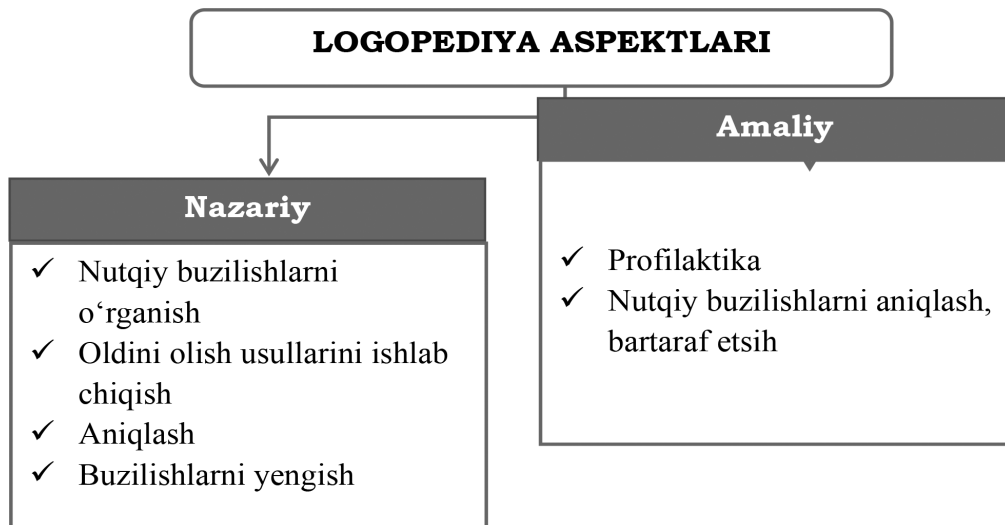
LOGOPEDIYA ASPEKTLARI

Nazariy

✓ Nutqiy buzilishlarni o‘rganish
✓ Oldini olish usullarini ishlab chiqish
✓ Aniqlash
✓ Buzilishlarni yengish

Amaliy

✓ Profilaktika
✓ Nutqiy buzilishlarni aniqlash, bartaraf etsih